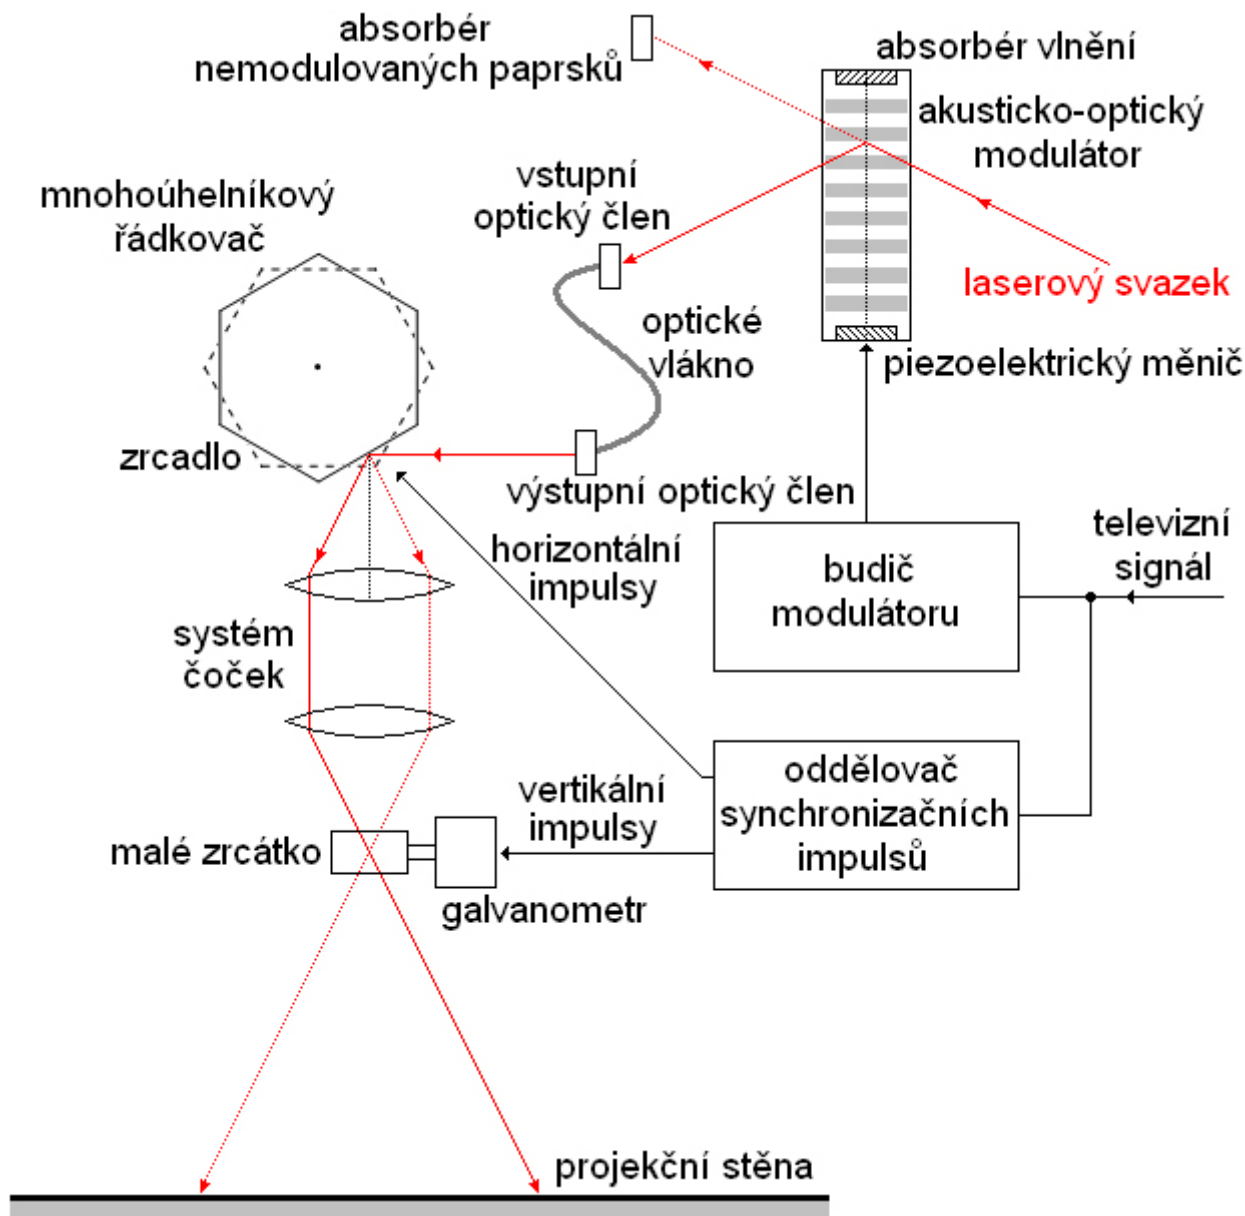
absorbér nemodulovaných paprsků

absorbér vlnění

akusticko-optický modulátor

mnohoúhelníkový řádkovač

vstupní optický člen

laserový svazek

optické vlákno

piezoelektrický měnič

zrcadlo

výstupní optický člen

horizontální impulsy

televizní signál

budič modulátoru

systém čoček

vertikální impulsy

oddělovač synchronizačních impulsů

malé zrcátko

galvanometr

projekční stěna